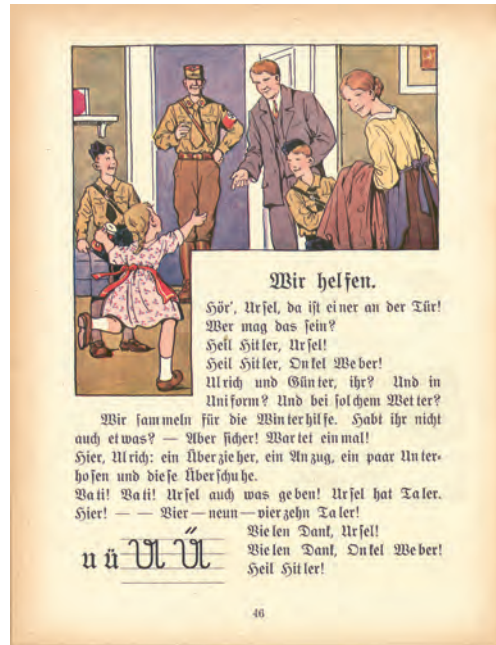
Wir helfen.

Hör', Ursel, da ist einer an der Tür!
Wer mag das sein?
Heil Hitler, Ursel!
Heil Hitler, Onkel Weber!
Ulrich und Günter, ihr? Und in Uniform? Und bei solchem Wetter?

Wir sammeln für die Winterhilfe. Habt ihr nicht auch etwas? — Aber sicher! Wartet einmal!
Hier, Ulrich: ein Überzieher, ein Anzug, ein paar Unterhosen und diese Überschuhe.
Vati! Vati! Ursel auch was geben! Ursel hat Taler. Hier! — — Vier — neun — vierzehn Taler!
Vielen Dank, Ursel!
Vielen Dank, Onkel Weber!
Heil Hitler!

u ü U Ü

46